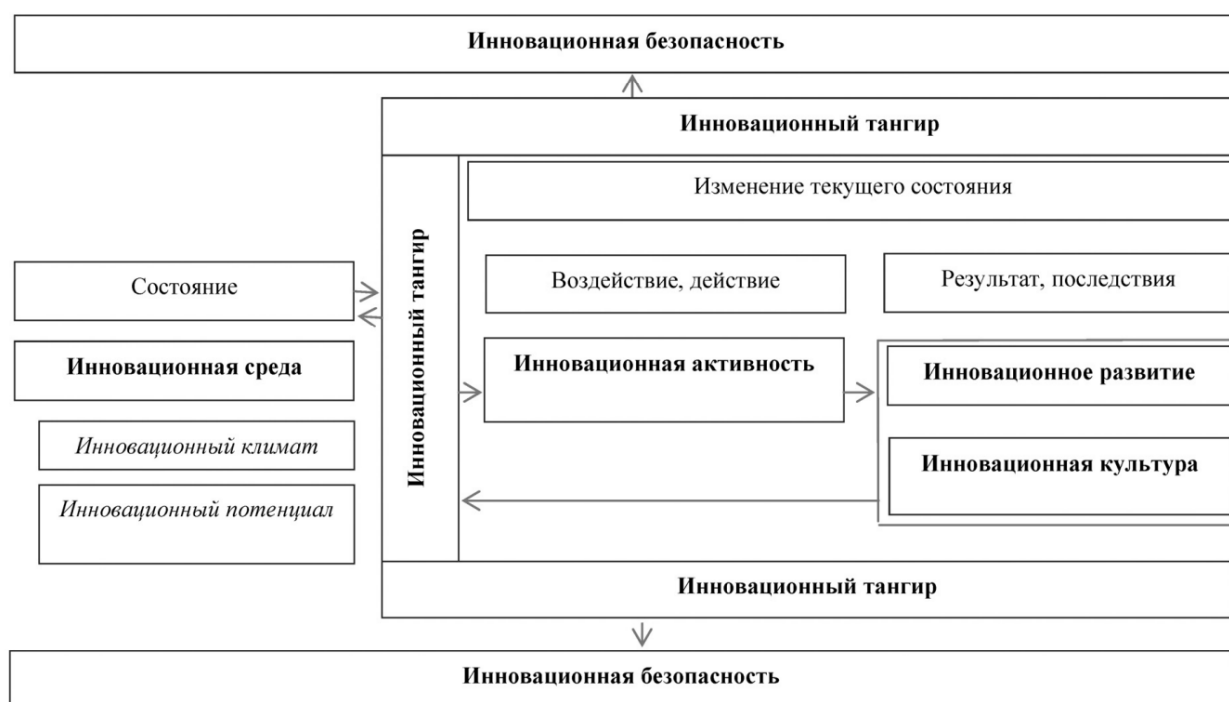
Инновационная безопасность

Инновационный тангир

Изменение текущего состояния

Состояние

Инновационный тангир

Воздействие, действие

Результат, последствия

Инновационная среда

Инновационная активность

Инновационное развитие

Инновационный климат

Инновационная культура

Инновационный потенциал

Инновационный тангир

Инновационная безопасность